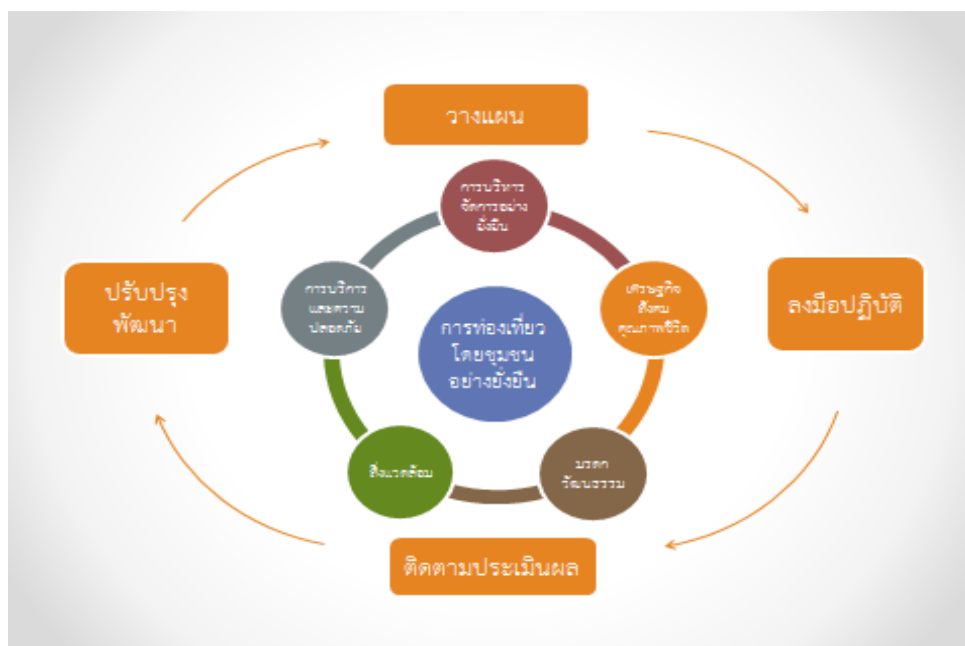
วางแผน

ลงมือปฏิบัติ

ติดตามประเมินผล

ปรับปรุง พัฒนา

การท่องเที่ยว โดยชุมชน อย่างยั่งยืน

การบริหาร จัดการอย่าง ยั่งยืน

เศรษฐกิจ สังคม คุณภาพชีวิต

มรดก วัฒนธรรม

สิ่งแวดล้อม

การบริการ และความ ปลอดภัย